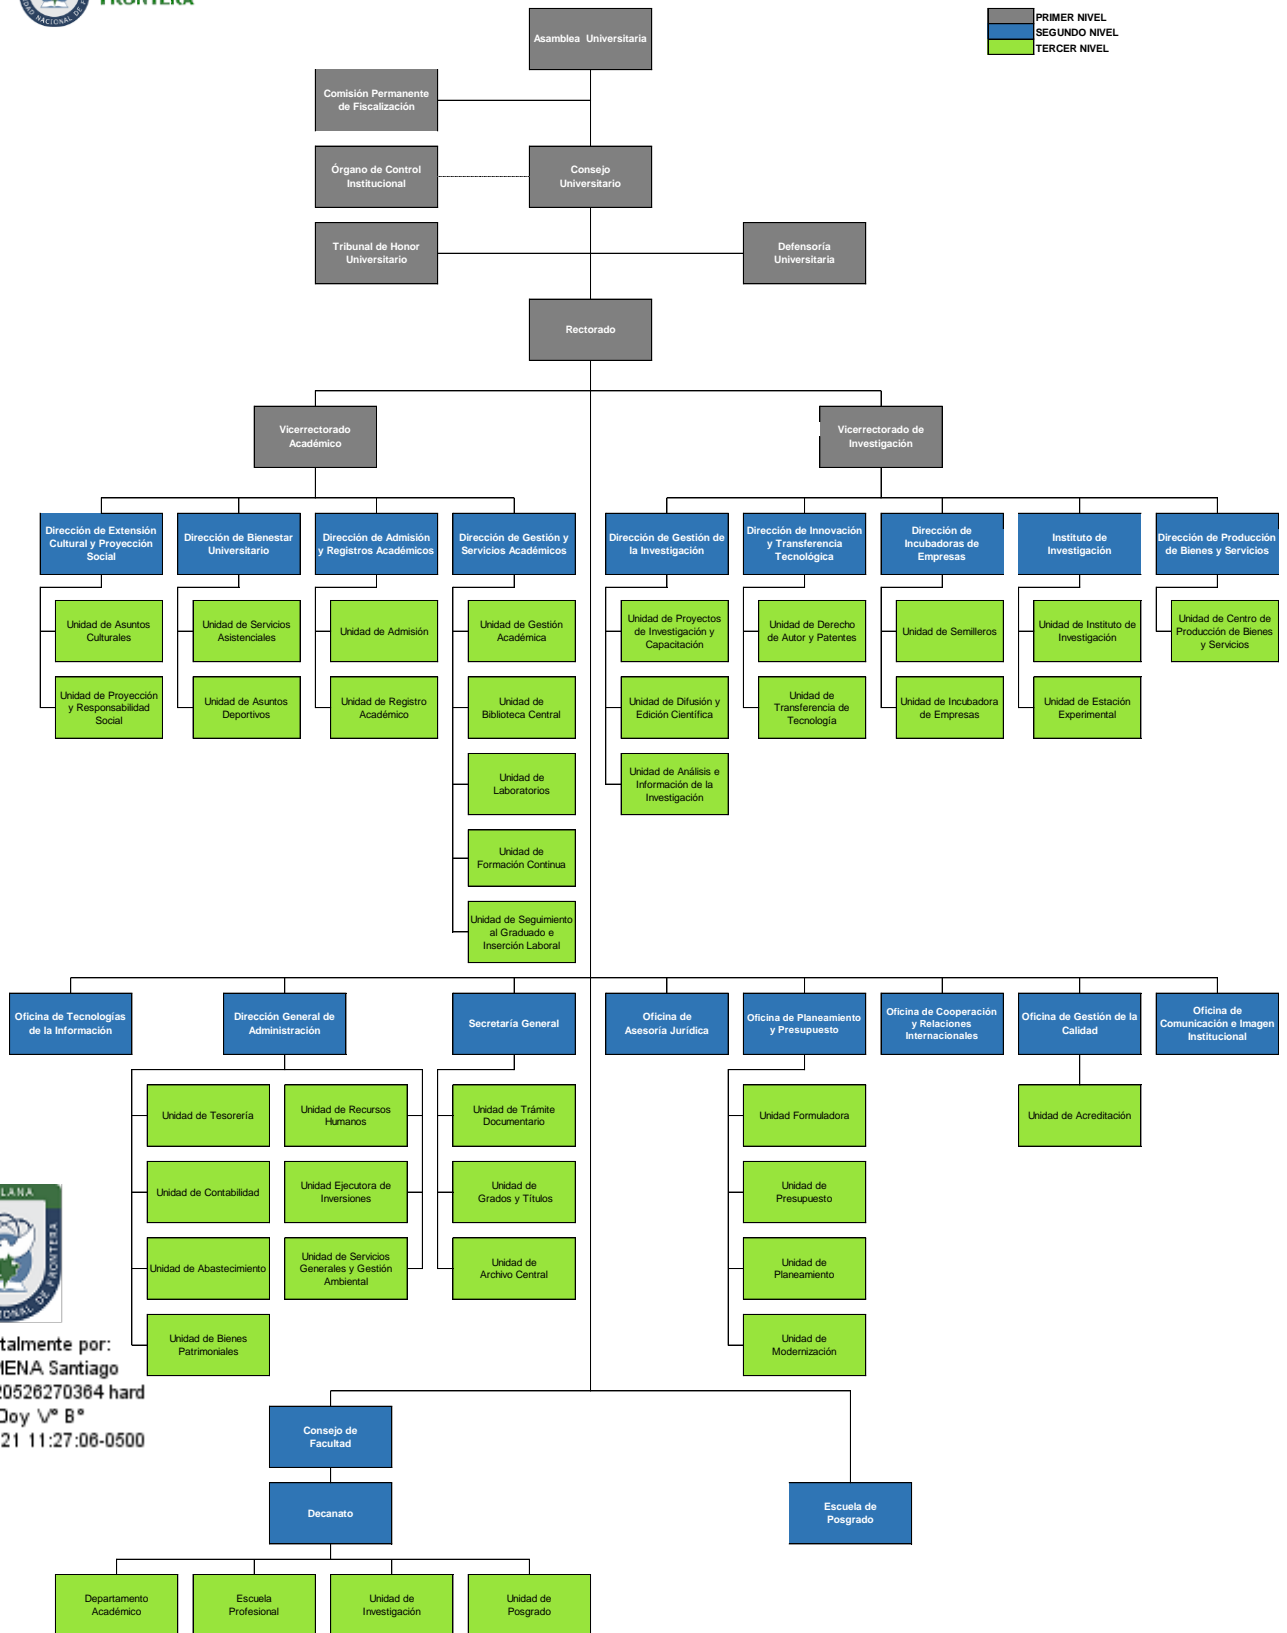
FRONTERA

PRIMER NIVEL
SEGUNDO NIVEL
TERCER NIVEL

Asamblea Universitaria

Comisión Permanente de Fiscalización

Órgano de Control Institucional

Consejo Universitario

Tribunal de Honor Universitario

Defensoría Universitaria

Rectorado

Vicerrectorado Académico

Vicerrectorado de Investigación

Dirección de Extensión Cultural y Proyección Social

Dirección de Bienestar Universitario

Dirección de Admisión y Registros Académicos

Dirección de Gestión y Servicios Académicos

Dirección de Gestión de la Investigación

Dirección de Innovación y Transferencia Tecnológica

Dirección de Incubadoras de Empresas

Instituto de Investigación

Dirección de Producción de Bienes y Servicios

Unidad de Asuntos Culturales

Unidad de Proyección y Responsabilidad Social

Unidad de Servicios Asistenciales

Unidad de Asuntos Deportivos

Unidad de Admisión

Unidad de Registro Académico

Unidad de Gestión Académica

Unidad de Biblioteca Central

Unidad de Laboratorios

Unidad de Formación Continua

Unidad de Seguimiento al Graduado e Inserción Laboral

Unidad de Proyectos de Investigación y Capacitación

Unidad de Difusión y Edición Científica

Unidad de Análisis e Información de la Investigación

Unidad de Derecho de Autor y Patentes

Unidad de Transferencia de Tecnología

Unidad de Semilleros

Unidad de Incubadora de Empresas

Unidad de Instituto de Investigación

Unidad de Estación Experimental

Unidad de Centro de Producción de Bienes y Servicios

Oficina de Tecnologías de la Información

Dirección General de Administración

Secretaría General

Oficina de Asesoría Jurídica

Oficina de Planeamiento y Presupuesto

Oficina de Cooperación y Relaciones Internacionales

Oficina de Gestión de la Calidad

Oficina de Comunicación e Imagen Institucional

Unidad de Tesorería

Unidad de Recursos Humanos

Unidad de Contabilidad

Unidad Ejecutora de Inversiones

Unidad de Abastecimiento

Unidad de Servicios Generales y Gestión Ambiental

Unidad de Bienes Patrimoniales

Unidad de Trámite Documentario

Unidad de Grados y Títulos

Unidad de Archivo Central

Unidad Formuladora

Unidad de Presupuesto

Unidad de Planeamiento

Unidad de Modernización

Unidad de Acreditación

LANA
FRONTERA

talmente por:
IENA Santiago
20526270364 hard
Doy V° B°
21 11:27:06-0500

Consejo de Facultad

Decanato

Escuela de Posgrado

Departamento Académico

Escuela Profesional

Unidad de Investigación

Unidad de Posgrado